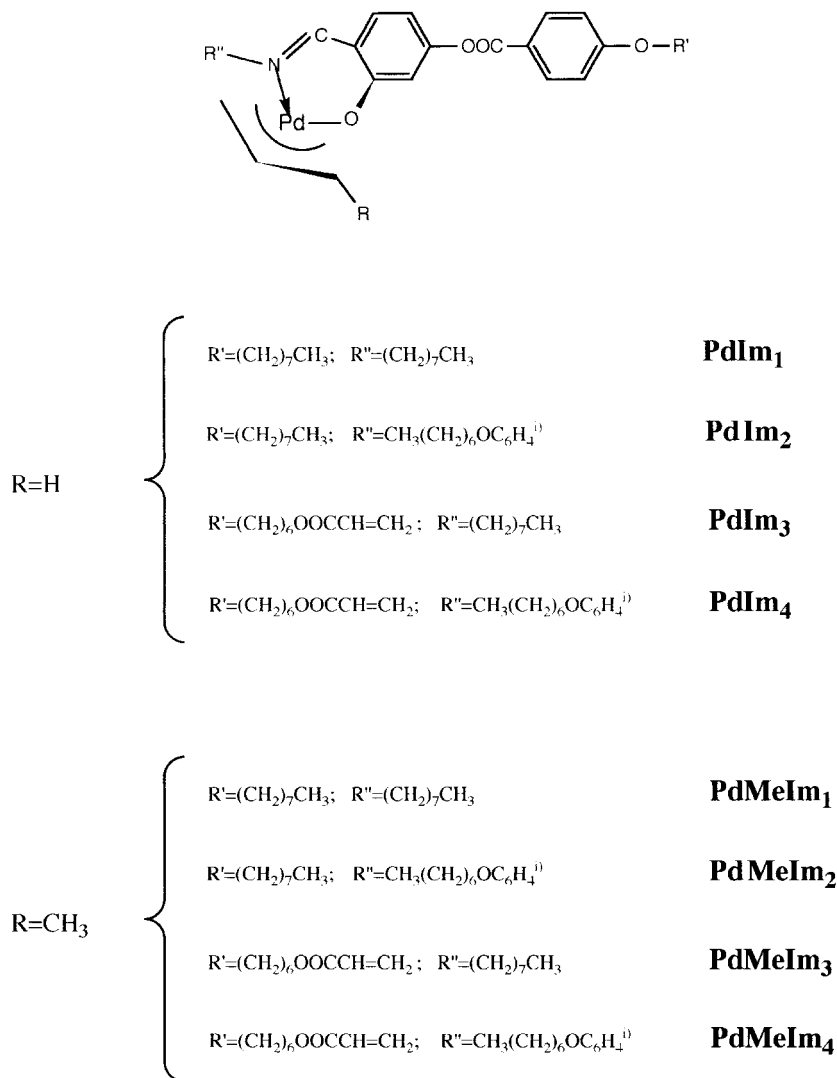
R'' N C OOC O R' Pd O R

R=H

R'=$(CH_2)_7CH_3$; R''=$(CH_2)_7CH_3$ **PdIm$_1$**

R'=$(CH_2)_7CH_3$; R''=$CH_3(CH_2)_6OC_6H_4$$^{i)}$ **PdIm$_2$**

R'=$(CH_2)_6OOCCH{=}CH_2$; R''=$(CH_2)_7CH_3$ **PdIm$_3$**

R'=$(CH_2)_6OOCCH{=}CH_2$; R''=$CH_3(CH_2)_6OC_6H_4$$^{i)}$ **PdIm$_4$**

R=$CH_3$

R'=$(CH_2)_7CH_3$; R''=$(CH_2)_7CH_3$ **PdMeIm$_1$**

R'=$(CH_2)_7CH_3$; R''=$CH_3(CH_2)_6OC_6H_4$$^{i)}$ **PdMeIm$_2$**

R'=$(CH_2)_6OOCCH{=}CH_2$; R''=$(CH_2)_7CH_3$ **PdMeIm$_3$**

R'=$(CH_2)_6OOCCH{=}CH_2$; R''=$CH_3(CH_2)_6OC_6H_4$$^{i)}$ **PdMeIm$_4$**